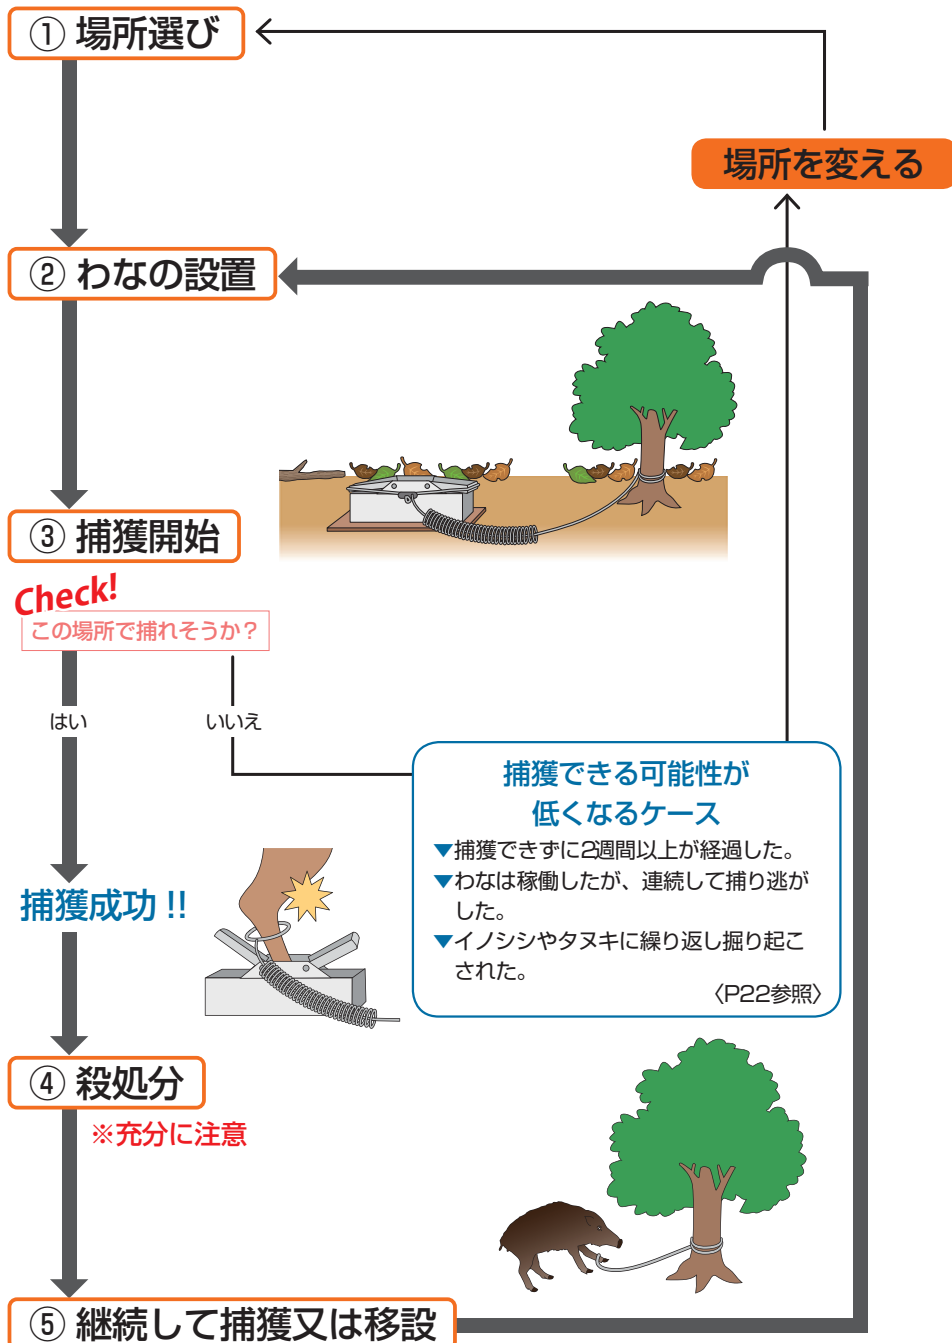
① 場所選び

場所を変える

② わなの設置

③ 捕獲開始

Check!
この場所で捕れそうか？

はい

いいえ

捕獲できる可能性が
低くなるケース
▼捕獲できずに2週間以上が経過した。
▼わなは稼働したが、連続して捕り逃がした。
▼イノシシやタヌキに繰り返し掘り起こされた。
〈P22参照〉

捕獲成功 !!

④ 殺処分
※充分に注意

⑤ 継続して捕獲又は移設